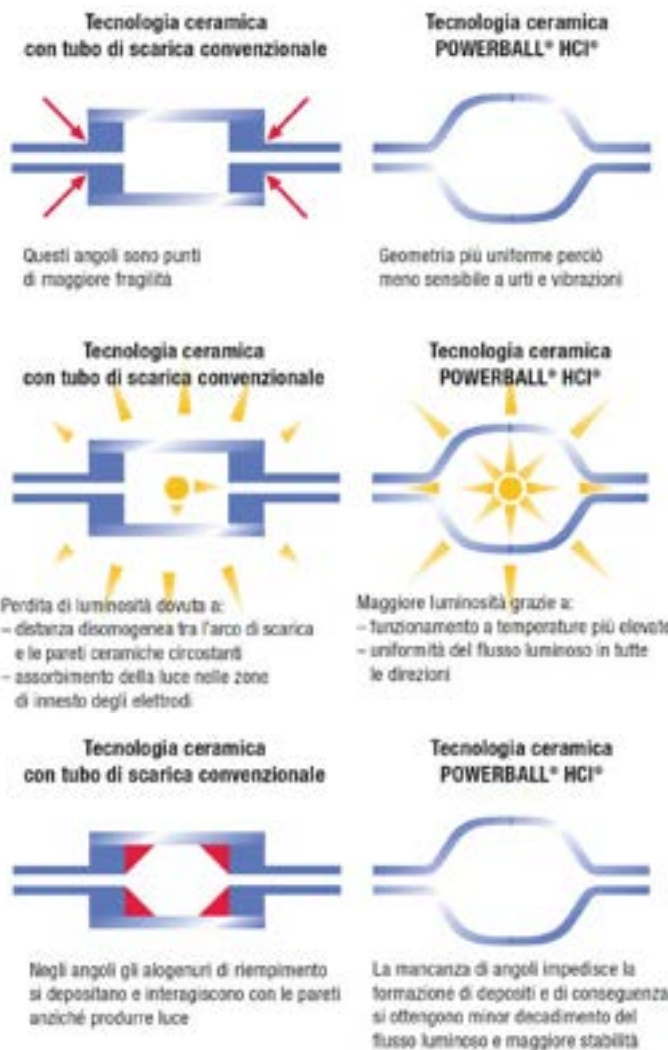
Tecnologia ceramica con tubo di scarica convenzionale

Tecnologia ceramica POWERBALL® HCI®

Questi angoli sono punti di maggiore fragilità

Geometria più uniforme perciò meno sensibile a urti e vibrazioni

Tecnologia ceramica con tubo di scarica convenzionale

Tecnologia ceramica POWERBALL® HCI®

Perdita di luminosità dovuta a:
– distanza disomogenea fra l'arco di scarica e le pareti ceramiche circostanti
– assorbimento della luce nelle zone di innesto degli elettrodi

Maggiore luminosità grazie a:
– funzionamento a temperature più elevate
– uniformità del flusso luminoso in tutte le direzioni

Tecnologia ceramica con tubo di scarica convenzionale

Tecnologia ceramica POWERBALL® HCI®

Negli angoli gli alogenuri di riempimento si depositano e interagiscono con le pareti anziché produrre luce

La mancanza di angoli impedisce la formazione di depositi e di conseguenza si ottengono minor decadimento del flusso luminoso e maggiore stabilità